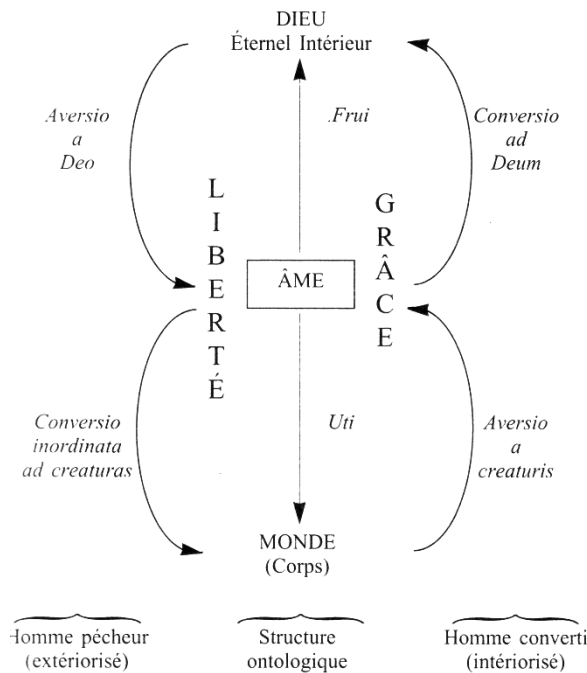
DIEU
Éternel Intérieur

Aversio
a
Deo

.Frui

Conversio
ad
Deum

LIBERTÉ

ÂME

GRÂCE

Conversio
inordinata
ad creaturas

Uti

Aversio
a
creaturis

MONDE
(Corps)

Homme pécheur
(extériorisé)

Structure
ontologique

Homme converti
(intériorisé)